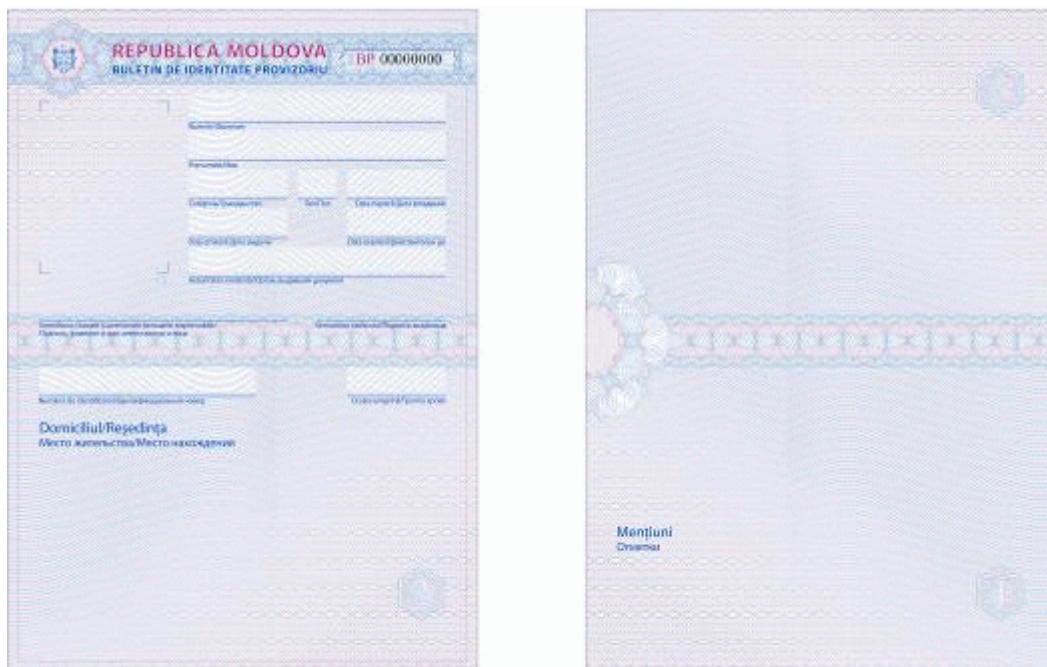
REPUBLICA MOLDOVA
BULETIN DE IDENTITATE PROVIZORIU
BP 00000000

Numele/Фамилия

Prenumele/Имя

Cetățenia/Гражданство
Sexul/Пол
Data nașterii/Дата рождения

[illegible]
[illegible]

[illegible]

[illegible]
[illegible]

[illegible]
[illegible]

Domiciliul/Reședința
Место жительства/Место нахождения

Mențiuni
Отметки